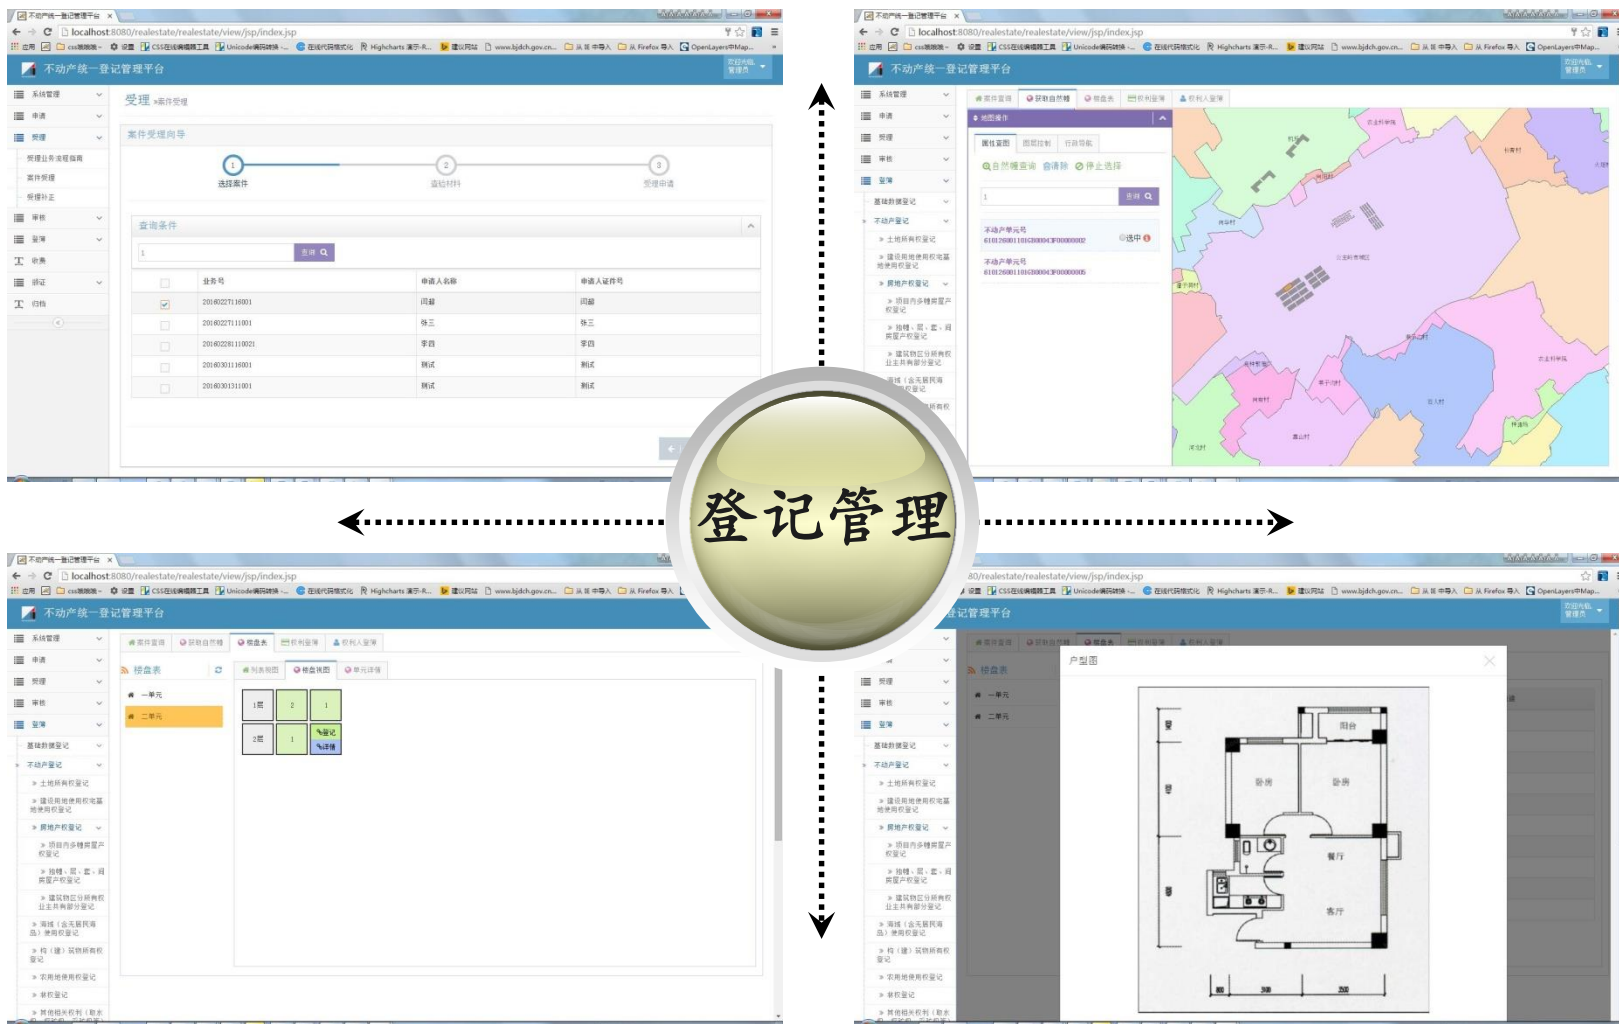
不动产统一登记管理平台

localhost:8080/realestate/realestate/view/jsp/index.jsp

不动产统一登记管理平台

系统管理
申请
受理
受理业务流程指南
案件受理
受理补正
审核
登簿
收费
缮证
归档

受理 »案件受理

案件受理向导

1 选择案件
2 提交材料
3 受理申请

查询条件

查询

| | 业务号 | 申请人名称 | 申请人证件号 |
|---|---|---|---|
| | 2016022711600​1 | 闫磊 | 闫磊 |
| ✓ | 20160227111001 | 张三 | 张三 |
| | 20160228110021 | 李四 | 李四 |
| | 20160301116001 | 测试 | 测试 |
| | 20160301311001 | 测试 | 测试 |

localhost:8080/realestate/realestate/view/jsp/index.jsp

不动产统一登记管理平台

系统管理
申请
受理
审核
登簿
基础数据登记
不动产登记
土地所有权登记
建设用地使用权宅基地使用权登记
房地产权登记

地图操作

属性查图
图形控制
行政导航

自然幢查询
清除
停止选择

查询

不动产单元号
选中

不动产单元号

登记管理

不动产统一登记管理平台

localhost:8080/realestate/realestate/view/jsp/index.jsp

系统管理
申请
受理
审核
登簿
基础数据登记
不动产登记
土地所有权登记
建设用地使用权宅基地使用权登记
房地产权登记
项目内多幢房屋产权登记
独幢、层、套、间房屋产权登记
建筑物区分所有权业主共有部分登记
海域（含无居民海岛）使用权登记
构（建）筑物所有权登记
农用地使用权登记
林权登记

楼盘表

列表视图
楼盘视图
单元详情

一单元
二单元

1层
2
1
2层
1
登记
详情

80/realestate/realestate/view/jsp/index.jsp

登记管理平台

楼盘表
一单元
二单元

户型图

阳台
卧房
卧房
餐厅
客厅